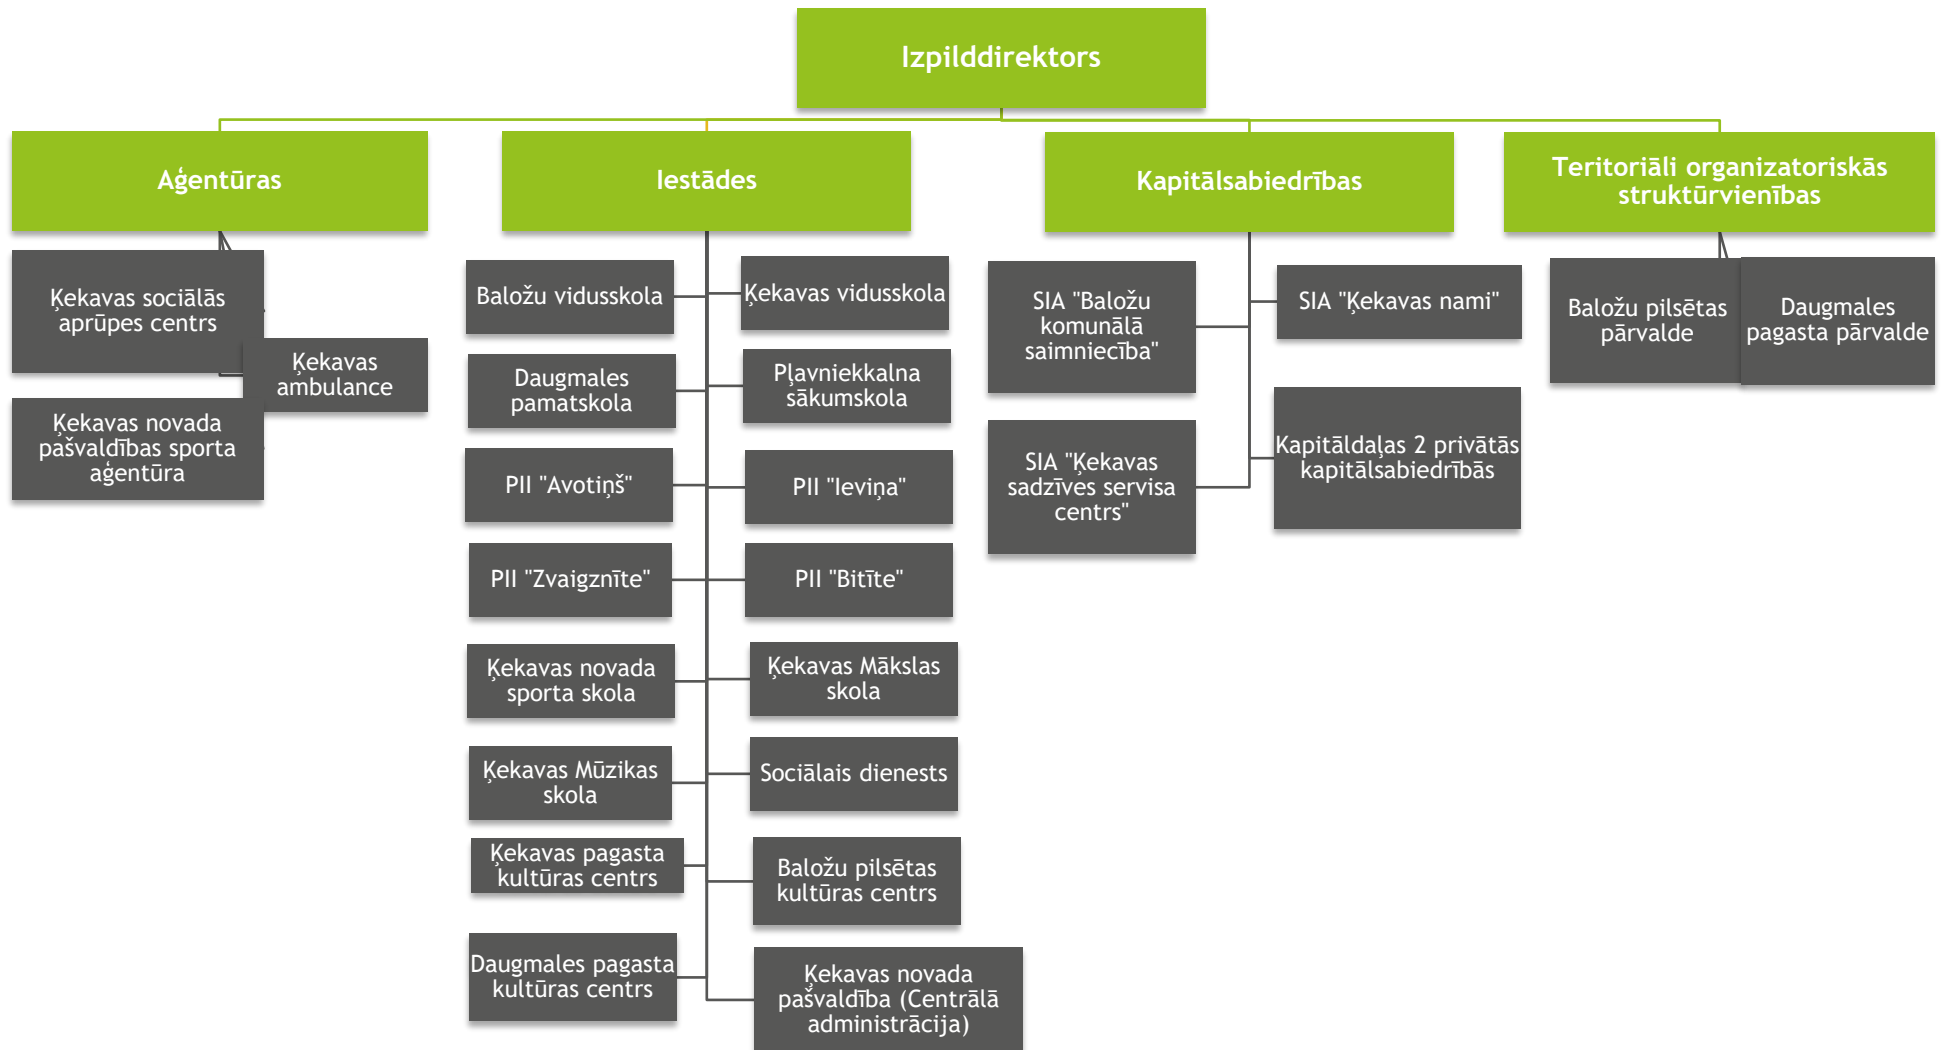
Izpilddirektors

Aģentūras

Iestādes

Kapitālsabiedrības

Teritoriāli organizatoriskās struktūrvienības

Ķekavas sociālās aprūpes centrs

Ķekavas ambulance

Ķekavas novada pašvaldības sporta aģentūra

Baložu vidusskola

Ķekavas vidusskola

Daugmales pamatskola

Pļavniekkalna sākumskola

PII "Avotiņš"

PII "Ieviņa"

PII "Zvaigznīte"

PII "Bitīte"

Ķekavas novada sporta skola

Ķekavas Mākslas skola

Ķekavas Mūzikas skola

Sociālais dienests

Ķekavas pagasta kultūras centrs

Baložu pilsētas kultūras centrs

Daugmales pagasta kultūras centrs

Ķekavas novada pašvaldība (Centrālā administrācija)

SIA "Baložu komunālā saimniecība"

SIA "Ķekavas nami"

SIA "Ķekavas sadzīves servisa centrs"

Kapitāldaļas 2 privātās kapitālsabiedrībās

Baložu pilsētas pārvalde

Daugmales pagasta pārvalde